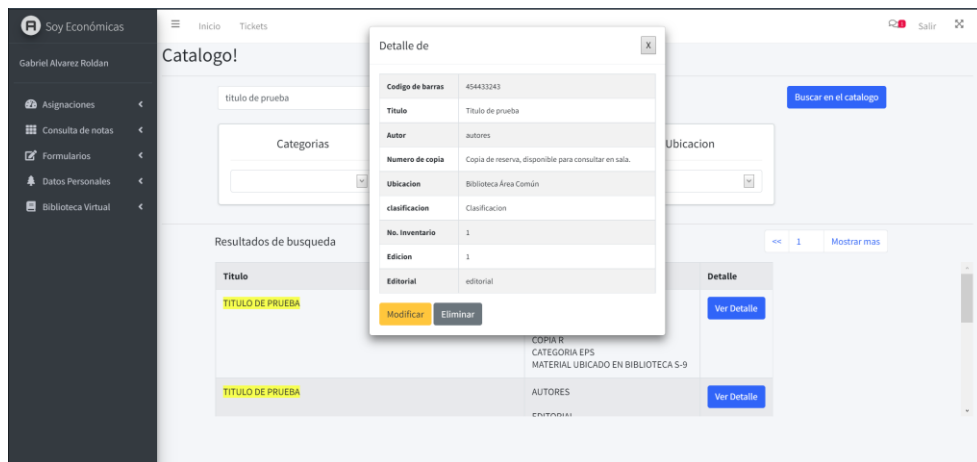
Soy Económicas

Gabriel Alvarez Roldan

Asignaciones
Consulta de notas
Formularios
Datos Personales
Biblioteca Virtual

Inicio Tickets

Salir

Catalogo!

titulo de prueba

Buscar en el catalogo

Categorias

Ubicacion

Resultados de busqueda

<< 1 Mostrar mas

| Titulo | | Detalle |
|---|---|---|
| TITULO DE PRUEBA | COPIA R CATEGORIA EPS MATERIAL UBICADO EN BIBLIOTECA S-9 | Ver Detalle |
| TITULO DE PRUEBA | AUTORES EDITORIAL | Ver Detalle |

Detalle de

X

| | |
|---|---|
| Codigo de barras | 454433243 |
| Titulo | Titulo de prueba |
| Autor | autores |
| Numero de copia | Copia de reserva, disponible para consultar en sala. |
| Ubicacion | Biblioteca Área Común |
| clasificacion | Clasificacion |
| No. Inventario | 1 |
| Edicion | 1 |
| Editorial | editorial |

Modificar Eliminar